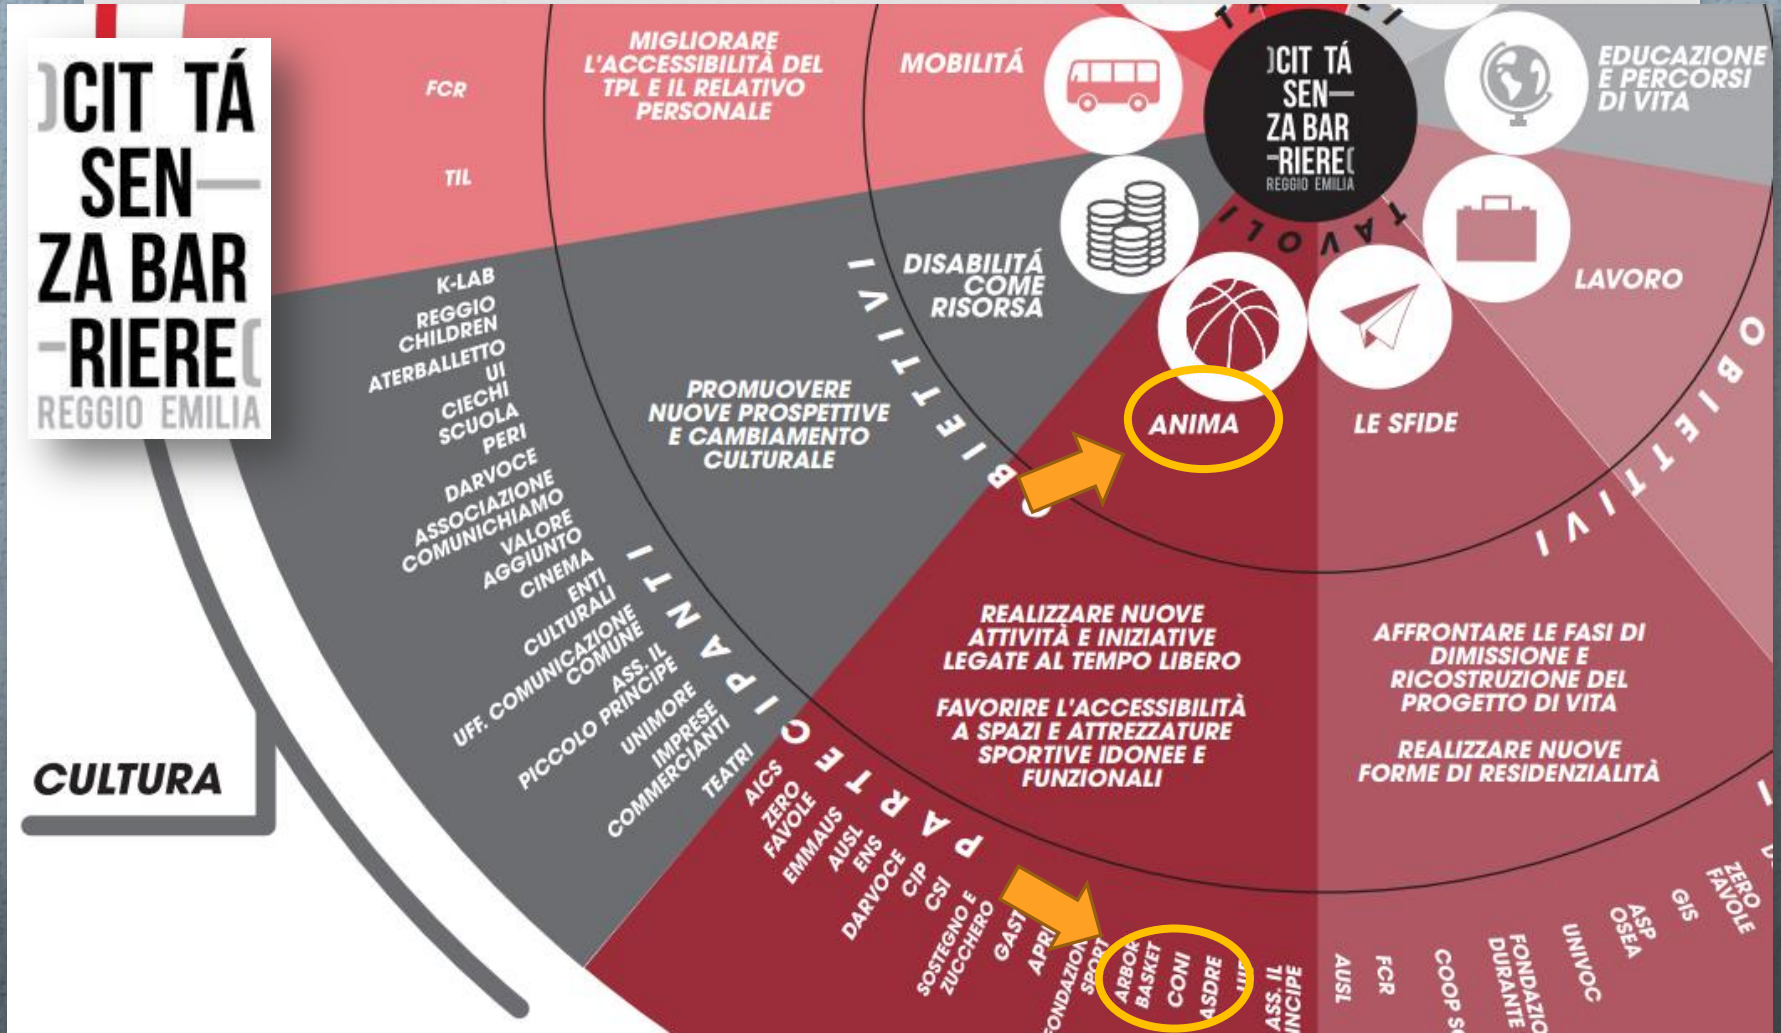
CIT TÁ SEN– ZA BAR –RIERE REGGIO EMILIA

FCR

TIL

MIGLIORARE L'ACCESSIBILITÀ DEL TPL E IL RELATIVO PERSONALE

MOBILITÁ

CIT TÁ SEN– ZA BAR –RIERE REGGIO EMILIA

EDUCAZIONE E PERCORSI DI VITA

TAVOLI

DISABILITÁ COME RISORSA

LAVORO

K-LAB
REGGIO CHILDREN
ATERBALLETTO
UI CIECHI
SCUOLA PERI
DARVOCE
ASSOCIAZIONE COMUNICHIAMO
VALORE AGGIUNTO
CINEMA
ENTI CULTURALI
UFF. COMUNICAZIONE COMUNE
ASS. IL PICCOLO PRINCIPE
UNIMORE
IMPRESE COMMERCIANTI
TEATRI

PROMUOVERE NUOVE PROSPETTIVE E CAMBIAMENTO CULTURALE

OBIETTIVI

ANIMA

LE SFIDE

OBIETTIVI

PARTECIPANTI

REALIZZARE NUOVE ATTIVITÀ E INIZIATIVE LEGATE AL TEMPO LIBERO

FAVORIRE L'ACCESSIBILITÀ A SPAZI E ATTREZZATURE SPORTIVE IDONEE E FUNZIONALI

AFFRONTARE LE FASI DI DIMISSIONE E RICOSTRUZIONE DEL PROGETTO DI VITA

REALIZZARE NUOVE FORME DI RESIDENZIALITÀ

CULTURA

AICS
ZERO FAVOLE
EMMAUS
AUSL
ENS
DARVOCE
CIP
CSI
SOSTEGNO E ZUCCHERO
GAST
APR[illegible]
FONDAZIONE SPORT
ARBOR BASKET
CONI
ASDRE
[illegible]
ASS. IL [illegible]NCIPE
AUSL
FCR
COOP S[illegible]
FONDAZIO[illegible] DURANTE
UNIVOC
ASP OSEA
GIS
ZERO FAVOLE